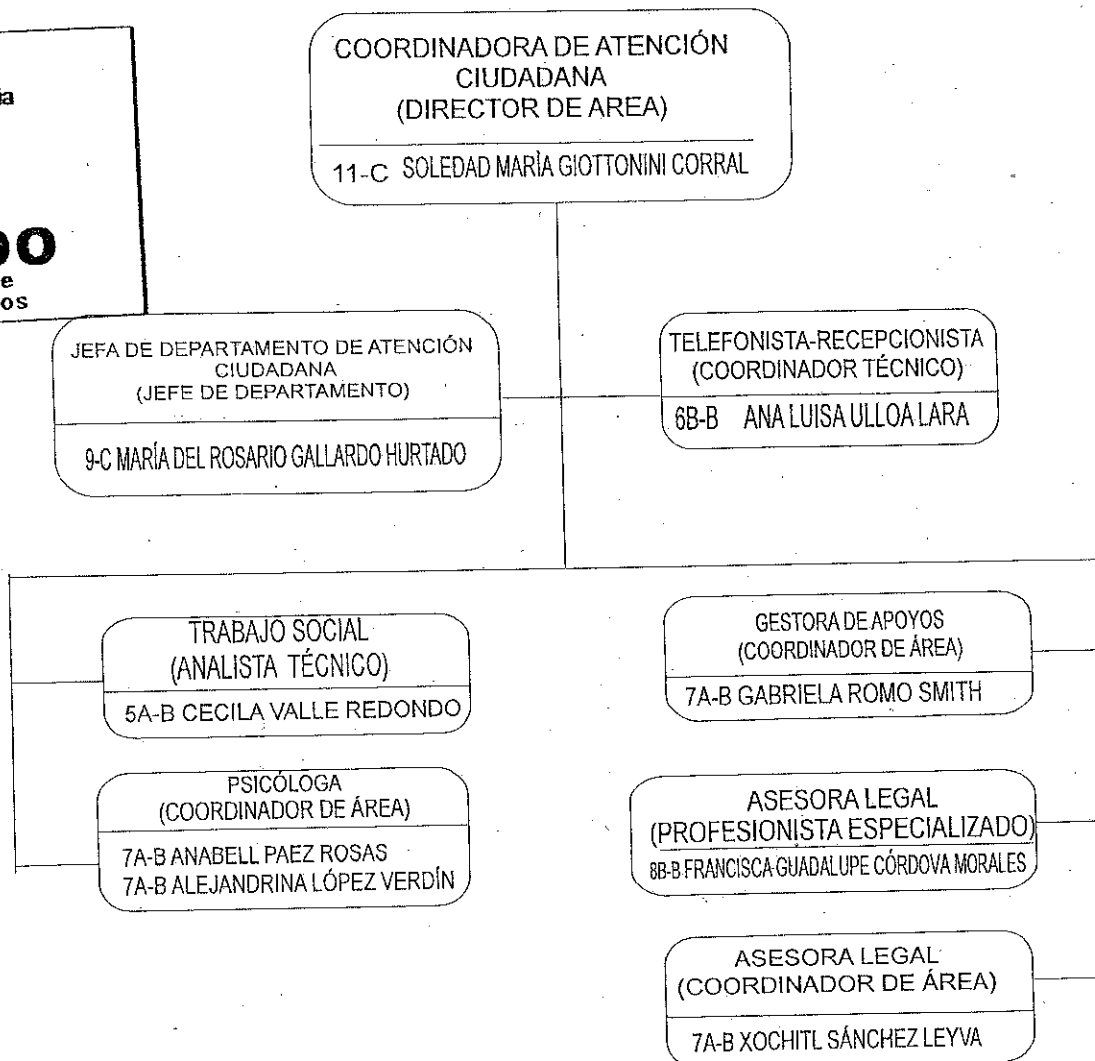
ia

OO
e
os

COORDINADORA DE ATENCIÓN CIUDADANA
(DIRECTOR DE AREA)

11-C SOLEDAD MARÍA GIOTTONINI CORRAL

JEFA DE DEPARTAMENTO DE ATENCIÓN CIUDADANA
(JEFE DE DEPARTAMENTO)

9-C MARÍA DEL ROSARIO GALLARDO HURTADO

TELEFONISTA-RECEPCIONISTA
(COORDINADOR TÉCNICO)

6B-B ANA LUISA ULLOA LARA

TRABAJO SOCIAL
(ANALISTA TÉCNICO)

5A-B CECILA VALLE REDONDO

PSICÓLOGA
(COORDINADOR DE ÁREA)

7A-B ANABELL PAEZ ROSAS
7A-B ALEJANDRINA LÓPEZ VERDÍN

GESTORA DE APOYOS
(COORDINADOR DE ÁREA)

7A-B GABRIELA ROMO SMITH

ASESORA LEGAL
(PROFESIONISTA ESPECIALIZADO)

8B-B FRANCISCA GUADALUPE CÓRDOVA MORALES

ASESORA LEGAL
(COORDINADOR DE ÁREA)

7A-B XOCHITL SÁNCHEZ LEYVA